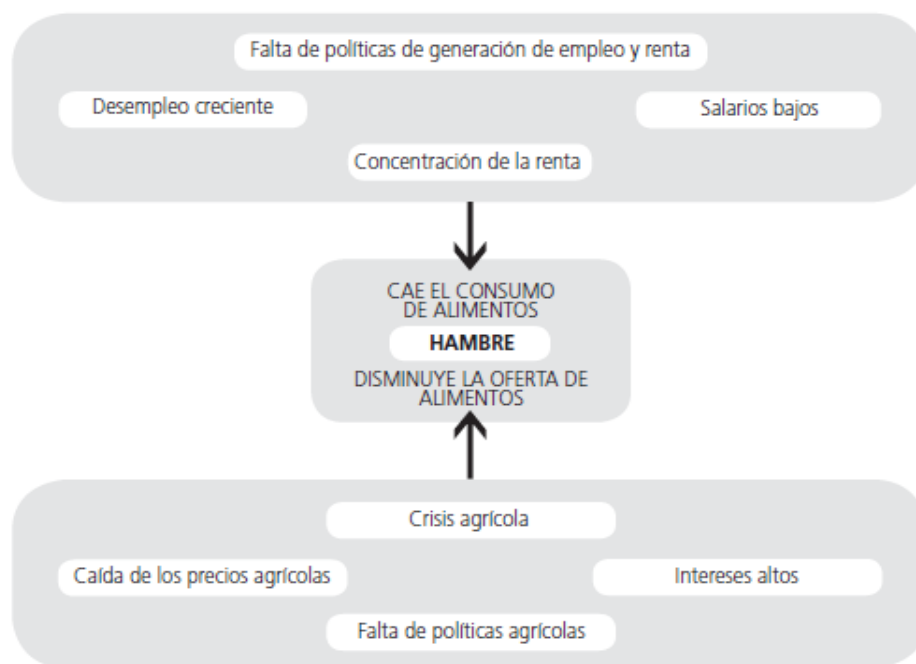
Falta de políticas de generación de empleo y renta

Desempleo creciente

Salarios bajos

Concentración de la renta

CAE EL CONSUMO DE ALIMENTOS

HAMBRE

DISMINUYE LA OFERTA DE ALIMENTOS

Crisis agrícola

Caída de los precios agrícolas

Intereses altos

Falta de políticas agrícolas